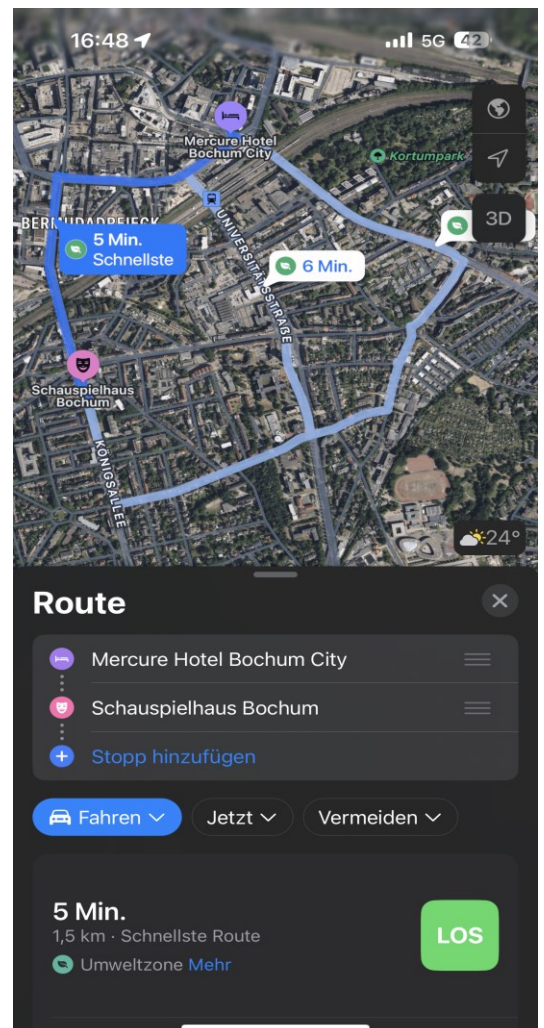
16:48
5G 42

Mercure Hotel Bochum City
Kortumpark
3D
BERMUDADREIECK
5 Min. Schnellste
6 Min.
UNIVERSITÄTSSTRASSE
Schauspielhaus Bochum
KÖNIGSALLEE
24°

Route

Mercure Hotel Bochum City
Schauspielhaus Bochum
Stopp hinzufügen

Fahren
Jetzt
Vermeiden

5 Min.
1,5 km · Schnellste Route
Umweltzone Mehr
LOS